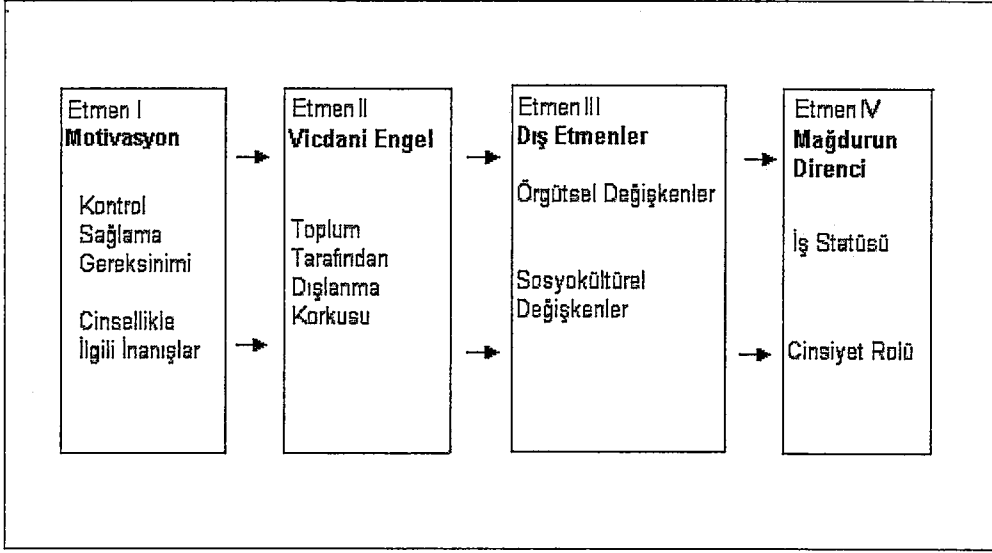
Etmen I
**Motivasyon**

Kontrol Sağlama Gereksinimi

Cinsellikle İlgili İnanışlar

Etmen II
**Vicdani Engel**

Toplum Tarafından Dışlanma Korkusu

Etmen III
**Dış Etmenler**

Örgütsel Değişkenler

Sosyokültürel Değişkenler

Etmen IV
**Mağdurun Direnci**

İş Statüsü

Cinsiyet Rolü